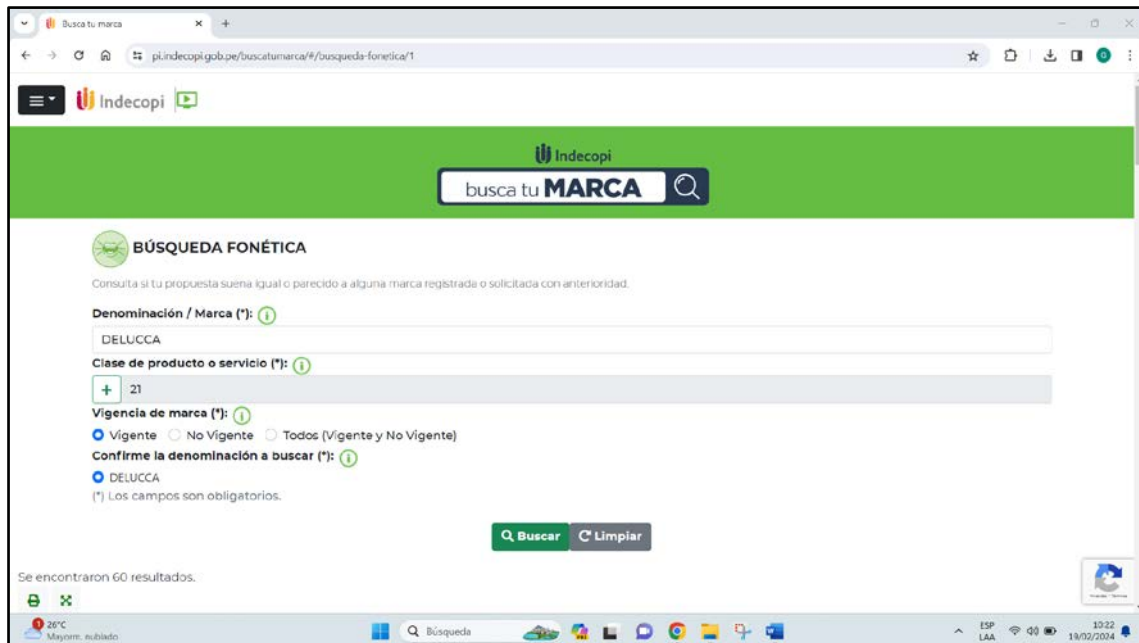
Busca tu marca
pi.indecopi.gob.pe/buscatumarca/#/busqueda-fonetica/1

Indecopi

Indecopi
busca tu MARCA

BÚSQUEDA FONÉTICA

Consulta si tu propuesta suena igual o parecido a alguna marca registrada o solicitada con anterioridad.

Denominación / Marca (*):
DELUCCA

Clase de producto o servicio (*):
+ 21

Vigencia de marca (*):
Vigente No Vigente Todos (Vigente y No Vigente)

Confirme la denominación a buscar (*):
DELUCCA
(*) Los campos son obligatorios.

Buscar Limpiar

Se encontraron 60 resultados.

26°C
Mayorm. nublado
Búsqueda
ESP LAA
10:22
19/02/2024